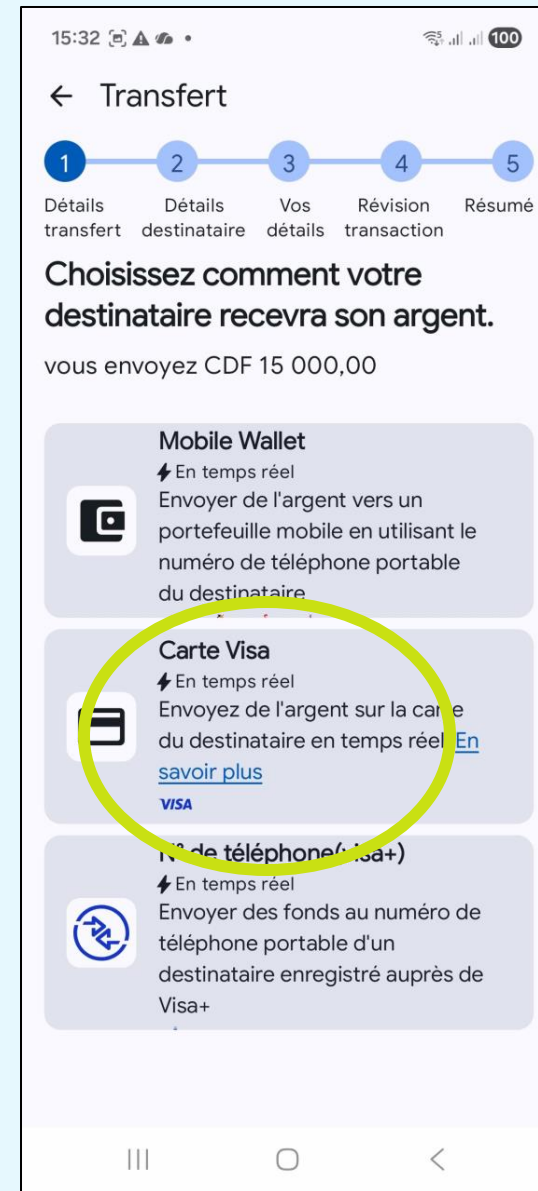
15:32

100

← Transfert

1 2 3 4 5

Détails transfert | Détails destinataire | Vos détails | Révision transaction | Résumé

Choisissez comment votre destinataire recevra son argent.

vous envoyez CDF 15 000,00

Mobile Wallet
En temps réel
Envoyer de l'argent vers un portefeuille mobile en utilisant le numéro de téléphone portable du destinataire

Carte Visa
En temps réel
Envoyez de l'argent sur la ca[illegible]e du destinataire en temps réel En savoir plus
VISA

N° de téléphone(Visa+)
En temps réel
Envoyer des fonds au numéro de téléphone portable d'un destinataire enregistré auprès de Visa+